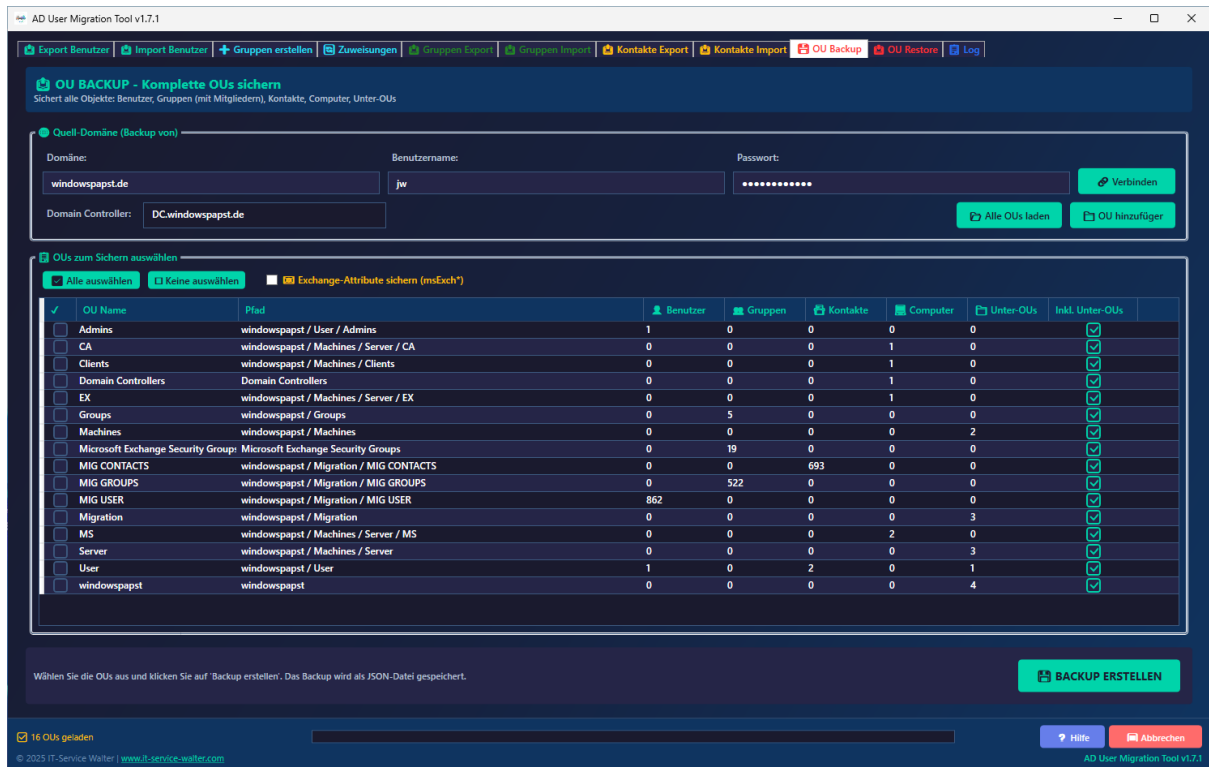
AD User Migration Tool v1.7.1

Export Benutzer | Import Benutzer | Gruppen erstellen | Zuweisungen | Gruppen Export | Gruppen Import | Kontakte Export | Kontakte Import | OU Backup | OU Restore | Log

OU BACKUP - Komplette OUs sichern
Sichert alle Objekte: Benutzer, Gruppen (mit Mitgliedern), Kontakte, Computer, Unter-OUs

Quell-Domäne (Backup von)

Domäne: windowspapst.de
Benutzername: jw
Passwort: ••••••••••••
Verbinden
Domain Controller: DC.windowspapst.de
Alle OUs laden
OU hinzufüger

OUs zum Sichern auswählen
Alle auswählen
Keine auswählen
Exchange-Attribute sichern (msExch*)

| ✓ | OU Name | Pfad | Benutzer | Gruppen | Kontakte | Computer | Unter-OUs | Inkl. Unter-OUs |
|---|---|---|---|---|---|---|---|---|
| | Admins | windowspapst / User / Admins | 1 | 0 | 0 | 0 | 0 | ✓ |
| | CA | windowspapst / Machines / Server / CA | 0 | 0 | 0 | 1 | 0 | ✓ |
| | Clients | windowspapst / Machines / Clients | 0 | 0 | 0 | 1 | 0 | ✓ |
| | Domain Controllers | Domain Controllers | 0 | 0 | 0 | 1 | 0 | ✓ |
| | EX | windowspapst / Machines / Server / EX | 0 | 0 | 0 | 1 | 0 | ✓ |
| | Groups | windowspapst / Groups | 0 | 5 | 0 | 0 | 0 | ✓ |
| | Machines | windowspapst / Machines | 0 | 0 | 0 | 0 | 2 | ✓ |
| | Microsoft Exchange Security Groups | Microsoft Exchange Security Groups | 0 | 19 | 0 | 0 | 0 | ✓ |
| | MIG CONTACTS | windowspapst / Migration / MIG CONTACTS | 0 | 0 | 693 | 0 | 0 | ✓ |
| | MIG GROUPS | windowspapst / Migration / MIG GROUPS | 0 | 522 | 0 | 0 | 0 | ✓ |
| | MIG USER | windowspapst / Migration / MIG USER | 862 | 0 | 0 | 0 | 0 | ✓ |
| | Migration | windowspapst / Migration | 0 | 0 | 0 | 0 | 3 | ✓ |
| | MS | windowspapst / Machines / Server / MS | 0 | 0 | 0 | 2 | 0 | ✓ |
| | Server | windowspapst / Machines / Server | 0 | 0 | 0 | 0 | 3 | ✓ |
| | User | windowspapst / User | 1 | 0 | 2 | 0 | 1 | ✓ |
| | windowspapst | windowspapst | 0 | 0 | 0 | 0 | 4 | ✓ |

Wählen Sie die OUs aus und klicken Sie auf 'Backup erstellen'. Das Backup wird als JSON-Datei gespeichert.
BACKUP ERSTELLEN

16 OUs geladen
Hilfe
Abbrechen
© 2025 IT-Service Walter | www.it-service-walter.com
AD User Migration Tool v1.7.1